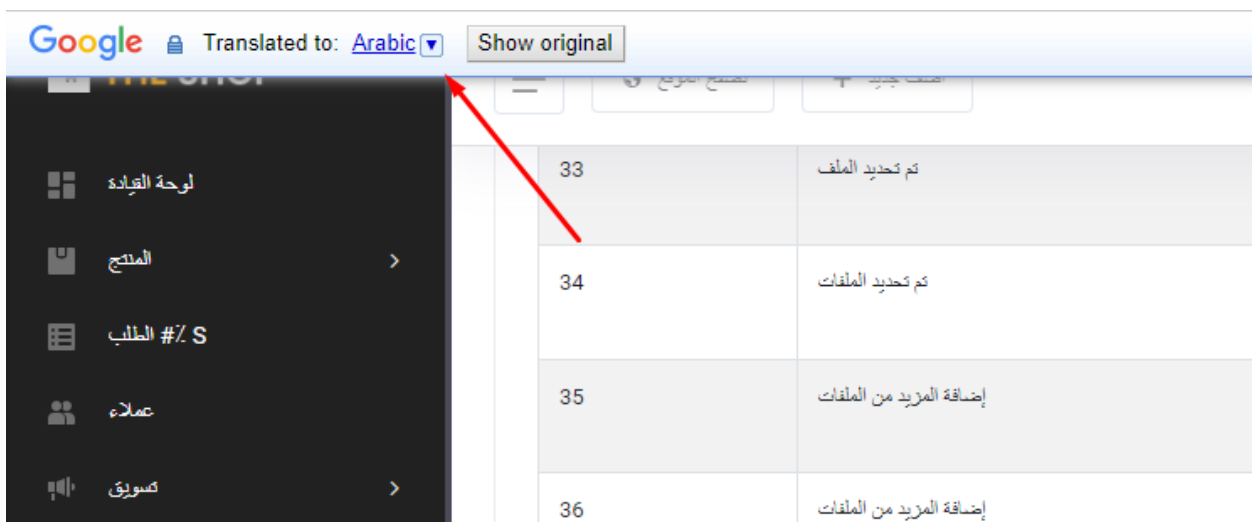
Google Translated to: Arabic ▾ Show original

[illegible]

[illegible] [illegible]

لوحة القيادة

المنتج

S #٪ الطلب

عملاء

تسويق

| 33 | تم تحديد الملف |
|---|---|
| 34 | تم تحديد الملفات |
| 35 | إضافة المزيد من الملفات |
| 36 | إضافة المزيد من الملفات |